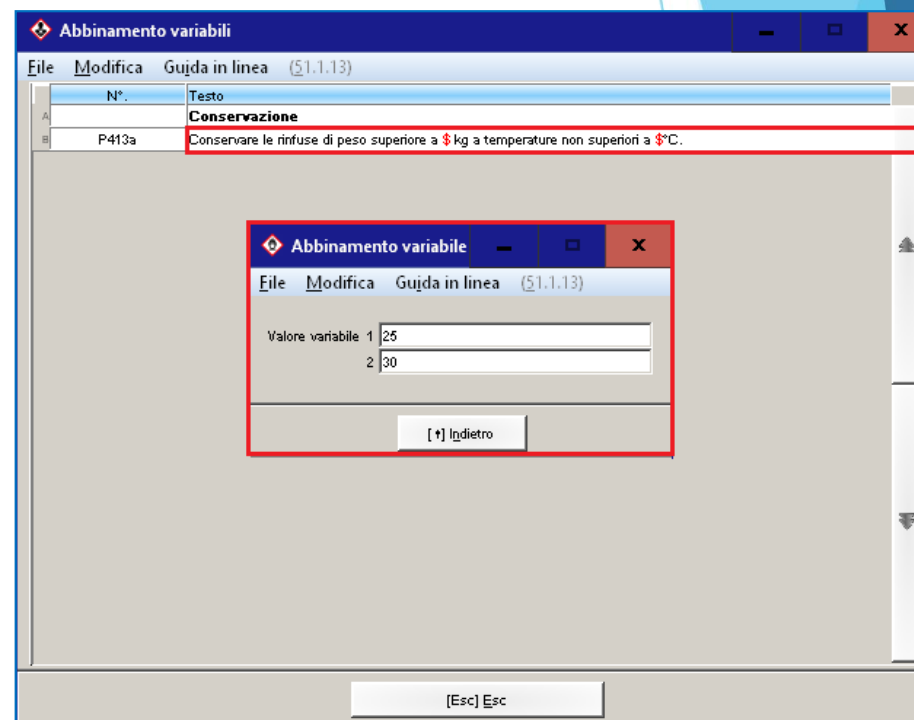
Abbinamento variabili

File Modifica Guida in linea (51.1.13)

| | N°. | Testo |
|---|---|---|
| A | | Conservazione |
| B | P413a | Conservare le rinfuse di peso superiore a $ kg a temperature non superiori a $°C. |

Abbinamento variabile

File Modifica Guida in linea (51.1.13)

Valore variabile 1 25
2 30

[↑] Indietro

[Esc] Esc